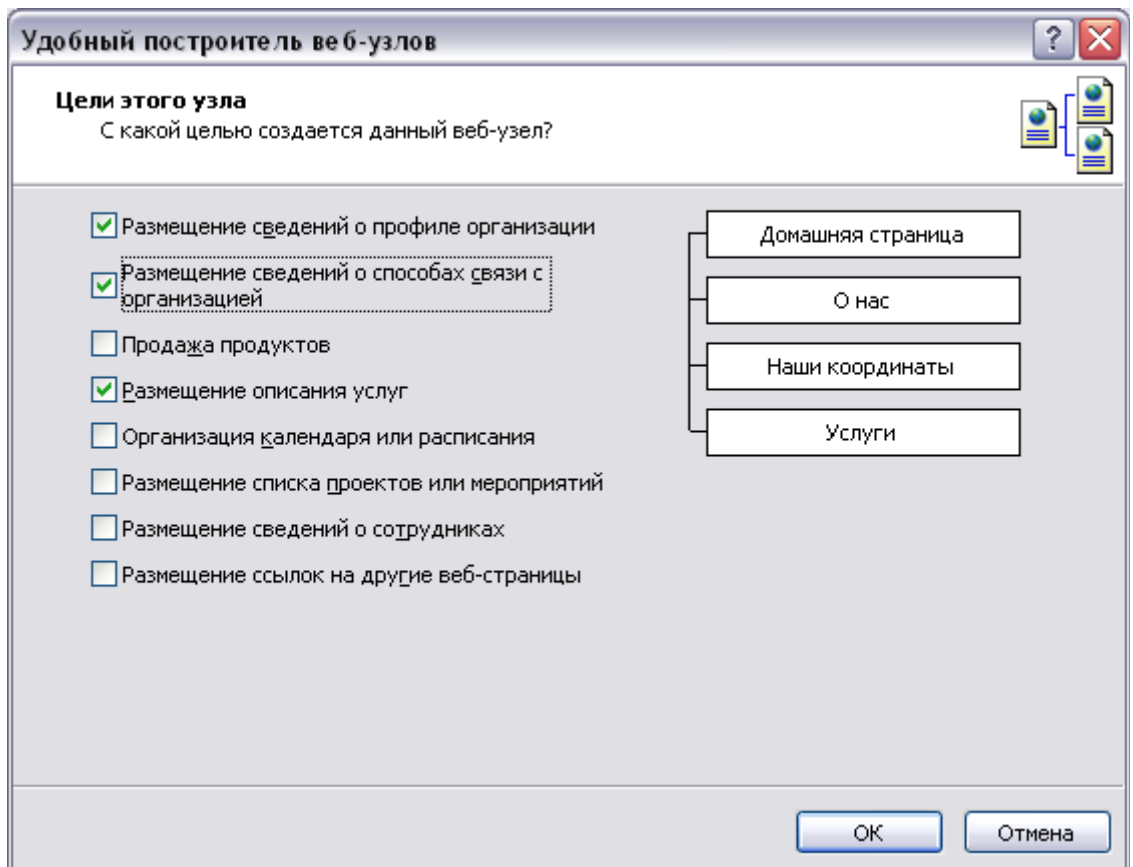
Удобный построитель веб-узлов

Цели этого узла
С какой целью создается данный веб-узел?

Размещение сведений о профиле организации
Размещение сведений о способах связи с организацией
Продажа продуктов
Размещение описания услуг
Организация календаря или расписания
Размещение списка проектов или мероприятий
Размещение сведений о сотрудниках
Размещение ссылок на другие веб-страницы

Домашняя страница
О нас
Наши координаты
Услуги

ОК
Отмена